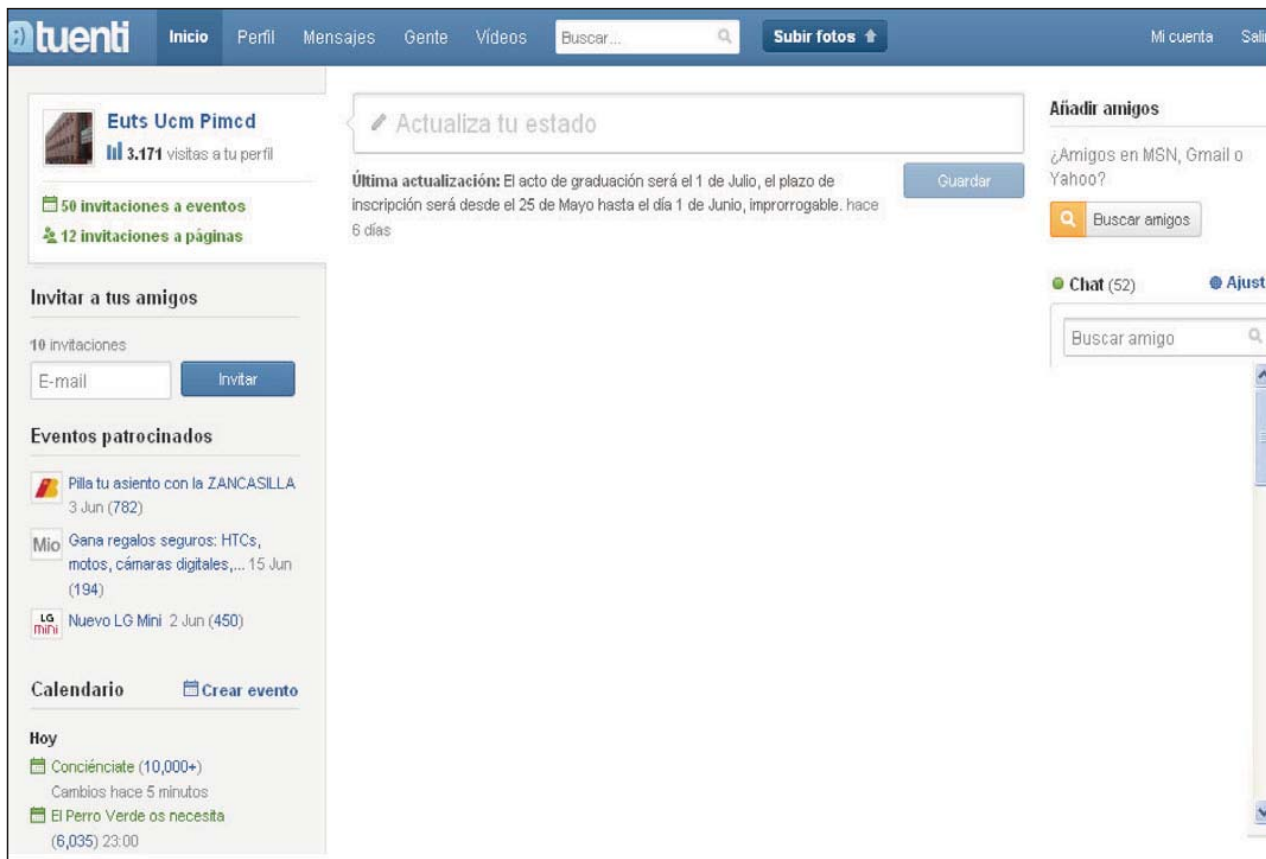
tuenti Inicio Perfil Mensajes Gente Vídeos Buscar... Subir fotos Mi cuenta Sali

Euts Ucm Pimcd
3.171 visitas a tu perfil

50 invitaciones a eventos
12 invitaciones a páginas

Invitar a tus amigos

10 invitaciones
E-mail Invitar

Eventos patrocinados

Pilla tu asiento con la ZANCASILLA 3 Jun (782)

Mio Gana regalos seguros: HTCs, motos, cámaras digitales,... 15 Jun (194)

LG mini Nuevo LG Mini 2 Jun (450)

Calendario Crear evento

Hoy
Conciénciate (10,000+)
Cambios hace 5 minutos
El Perro Verde os necesita (6,035) 23:00

Actualiza tu estado

Última actualización: El acto de graduación será el 1 de Julio, el plazo de inscripción será desde el 25 de Mayo hasta el día 1 de Junio, improrrogable. hace 6 días

Guardar

Añadir amigos

¿Amigos en MSN, Gmail o Yahoo?

Buscar amigos

Chat (52) Ajust

Buscar amigo